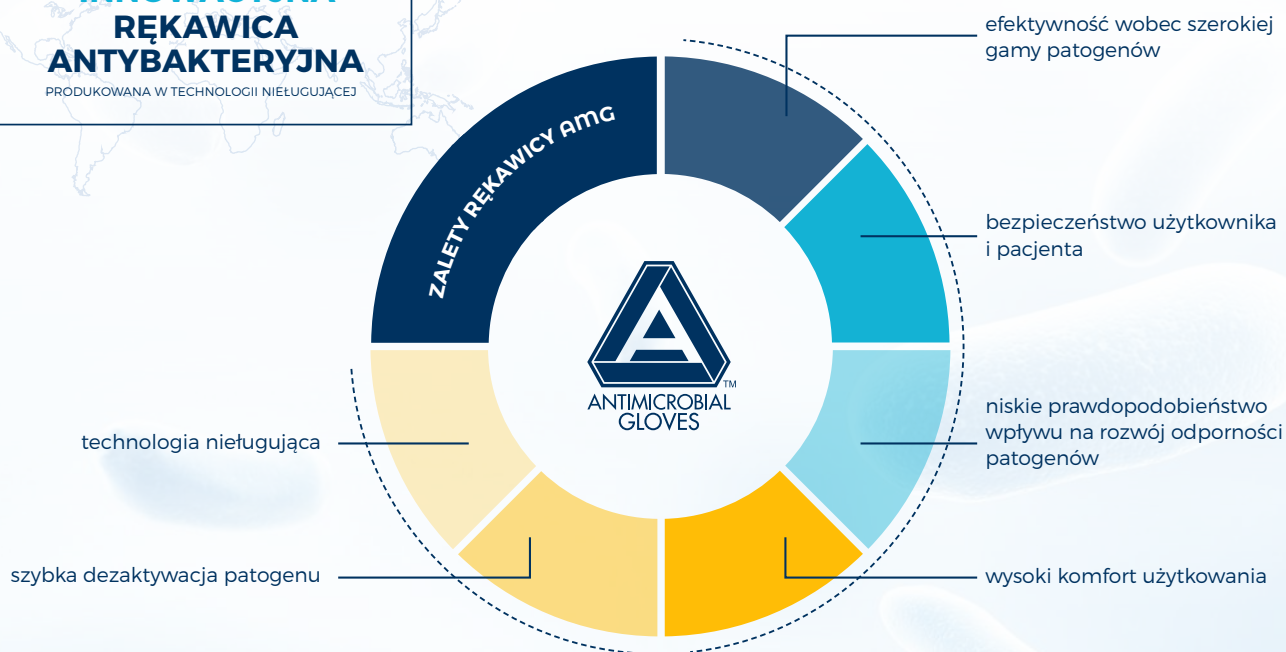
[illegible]
RĘKAWICA
ANTYBAKTERYJNA
PRODUKOWANA W TECHNOLOGII NIEŁUGUJĄCEJ

ZALETY RĘKAWICY AMG

ANTIMICROBIAL GLOVES ™

efektywność wobec szerokiej gamy patogenów

bezpieczeństwo użytkownika i pacjenta

niskie prawdopodobieństwo wpływu na rozwój odporności patogenów

wysoki komfort użytkowania

technologia nieługująca

szybka dezaktywacja patogenu